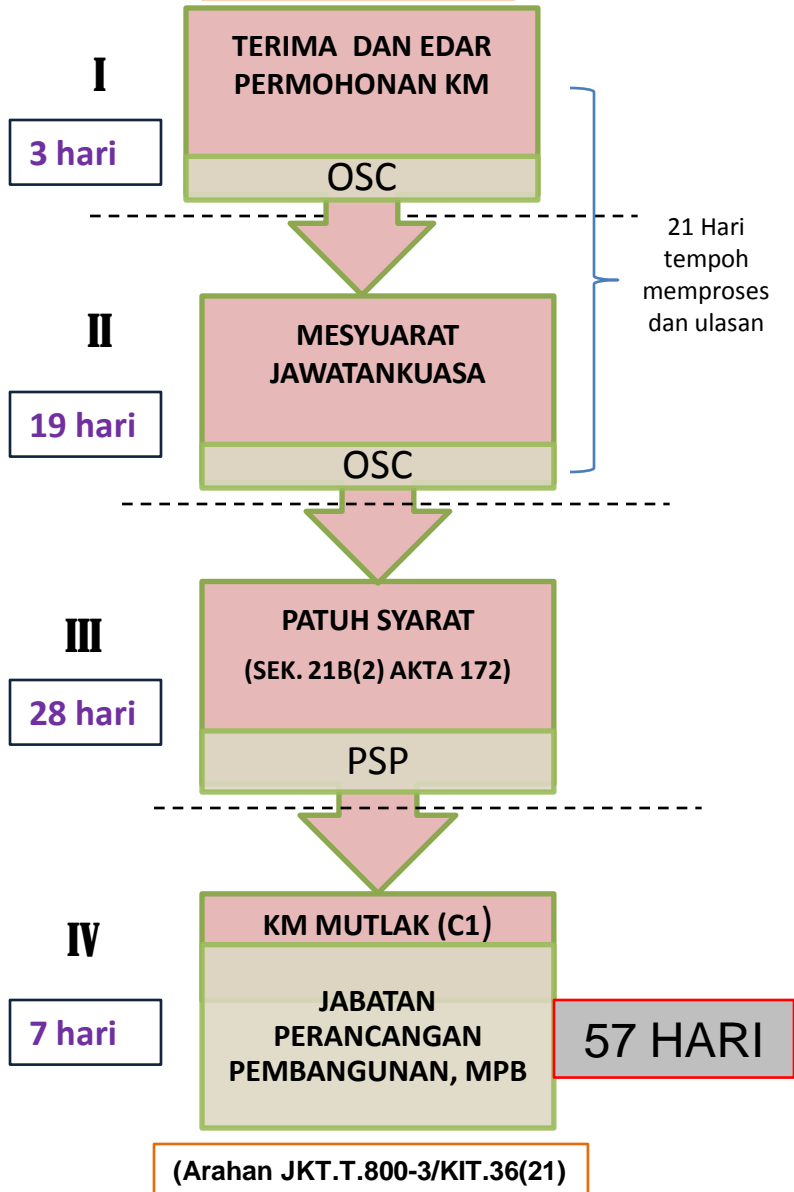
I

3 hari

TERIMA DAN EDAR PERMOHONAN KM

OSC

21 Hari tempoh memproses dan ulasan

II

19 hari

MESYUARAT JAWATANKUASA

OSC

III

28 hari

PATUH SYARAT

(SEK. 21B(2) AKTA 172)

PSP

IV

7 hari

KM MUTLAK (C1)

JABATAN PERANCANGAN PEMBANGUNAN, MPB

57 HARI

(Arahan JKT.T.800-3/KIT.36(21)